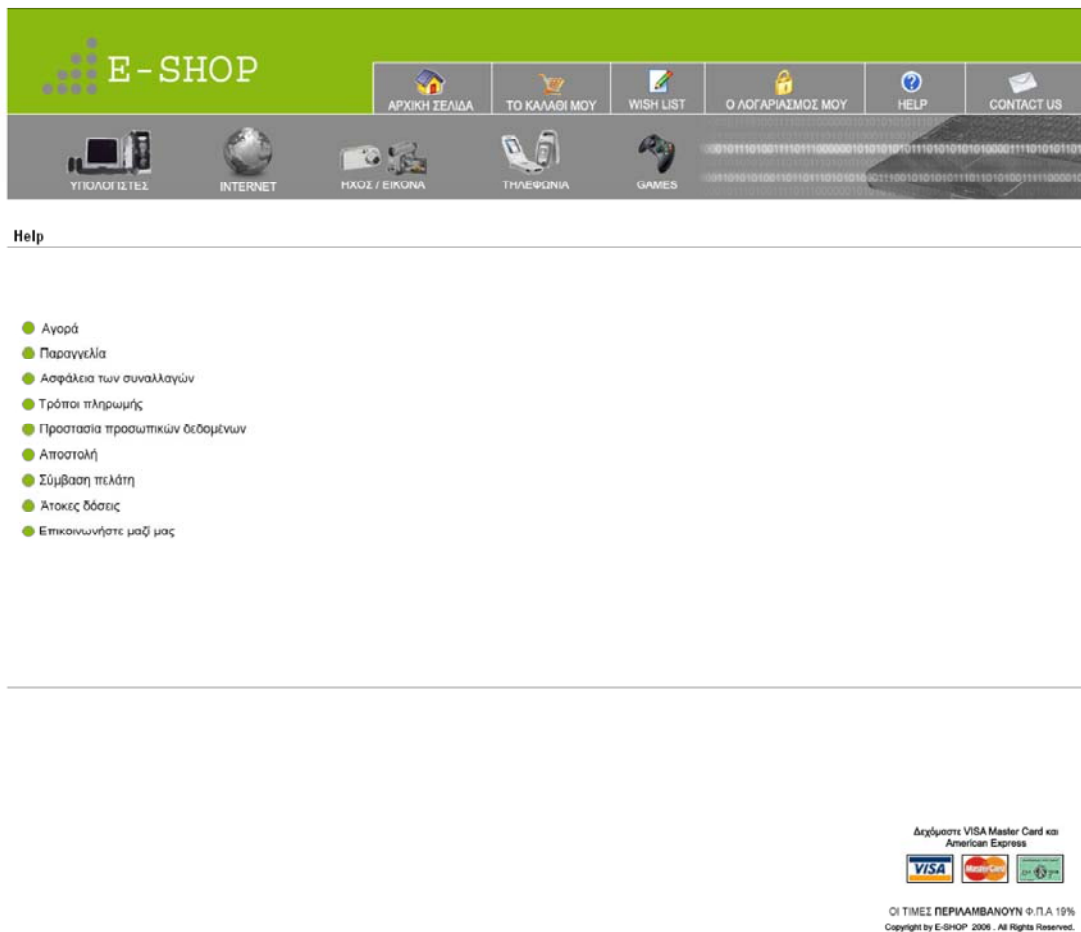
E-SHOP

ΑΡΧΙΚΗ ΣΕΛΙΔΑ
ΤΟ ΚΑΛΑΘΙ ΜΟΥ
WISH LIST
Ο ΛΟΓΑΡΙΑΣΜΟΣ ΜΟΥ
HELP
CONTACT US

ΥΠΟΛΟΓΙΣΤΕΣ
INTERNET
ΗΧΟΣ / ΕΙΚΟΝΑ
ΤΗΛΕΦΩΝΙΑ
GAMES

Help

Αγορά
Παραγγελία
Ασφάλεια των συναλλαγών
Τρόποι πληρωμής
Προστασία προσωπικών δεδομένων
Αποστολή
Σύμβαση πελάτη
Άτοκες δόσεις
Επικοινωνήστε μαζί μας

Δεχόμαστε VISA Master Card και American Express

VISA

ΟΙ ΤΙΜΕΣ ΠΕΡΙΛΑΜΒΑΝΟΥΝ Φ.Π.Α 19%
Copyright by E-SHOP 2006 . All Rights Reserved.